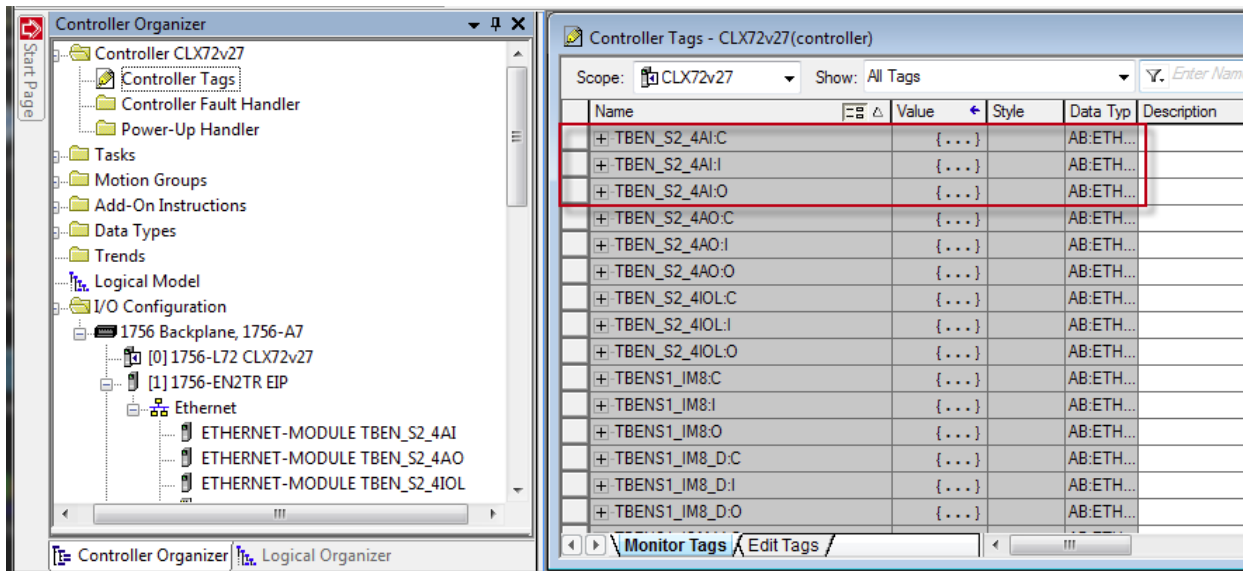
Start Page

Controller Organizer

Controller CLX72v27
Controller Tags
Controller Fault Handler
Power-Up Handler
Tasks
Motion Groups
Add-On Instructions
Data Types
Trends
Logical Model
I/O Configuration
1756 Backplane, 1756-A7
[0] 1756-L72 CLX72v27
[1] 1756-EN2TR EIP
Ethernet
ETHERNET-MODULE TBEN_S2_4AI
ETHERNET-MODULE TBEN_S2_4AO
ETHERNET-MODULE TBEN_S2_4IOL

Controller Organizer | Logical Organizer

Controller Tags - CLX72v27(controller)

Scope: CLX72v27 Show: All Tags Enter Nam

| Name | Value | Style | Data Typ | Description |
|---|---|---|---|---|
| TBEN_S2_4AI:C | {...} | | AB:ETH... | |
| TBEN_S2_4AI:I | {...} | | AB:ETH... | |
| TBEN_S2_4AI:O | {...} | | AB:ETH... | |
| TBEN_S2_4AO:C | {...} | | AB:ETH... | |
| TBEN_S2_4AO:I | {...} | | AB:ETH... | |
| TBEN_S2_4AO:O | {...} | | AB:ETH... | |
| TBEN_S2_4IOL:C | {...} | | AB:ETH... | |
| TBEN_S2_4IOL:I | {...} | | AB:ETH... | |
| TBEN_S2_4IOL:O | {...} | | AB:ETH... | |
| TBENS1_IM8:C | {...} | | AB:ETH... | |
| TBENS1_IM8:I | {...} | | AB:ETH... | |
| TBENS1_IM8:O | {...} | | AB:ETH... | |
| TBENS1_IM8_D:C | {...} | | AB:ETH... | |
| TBENS1_IM8_D:I | {...} | | AB:ETH... | |
| TBENS1_IM8_D:O | {...} | | AB:ETH... | |

Monitor Tags / Edit Tags